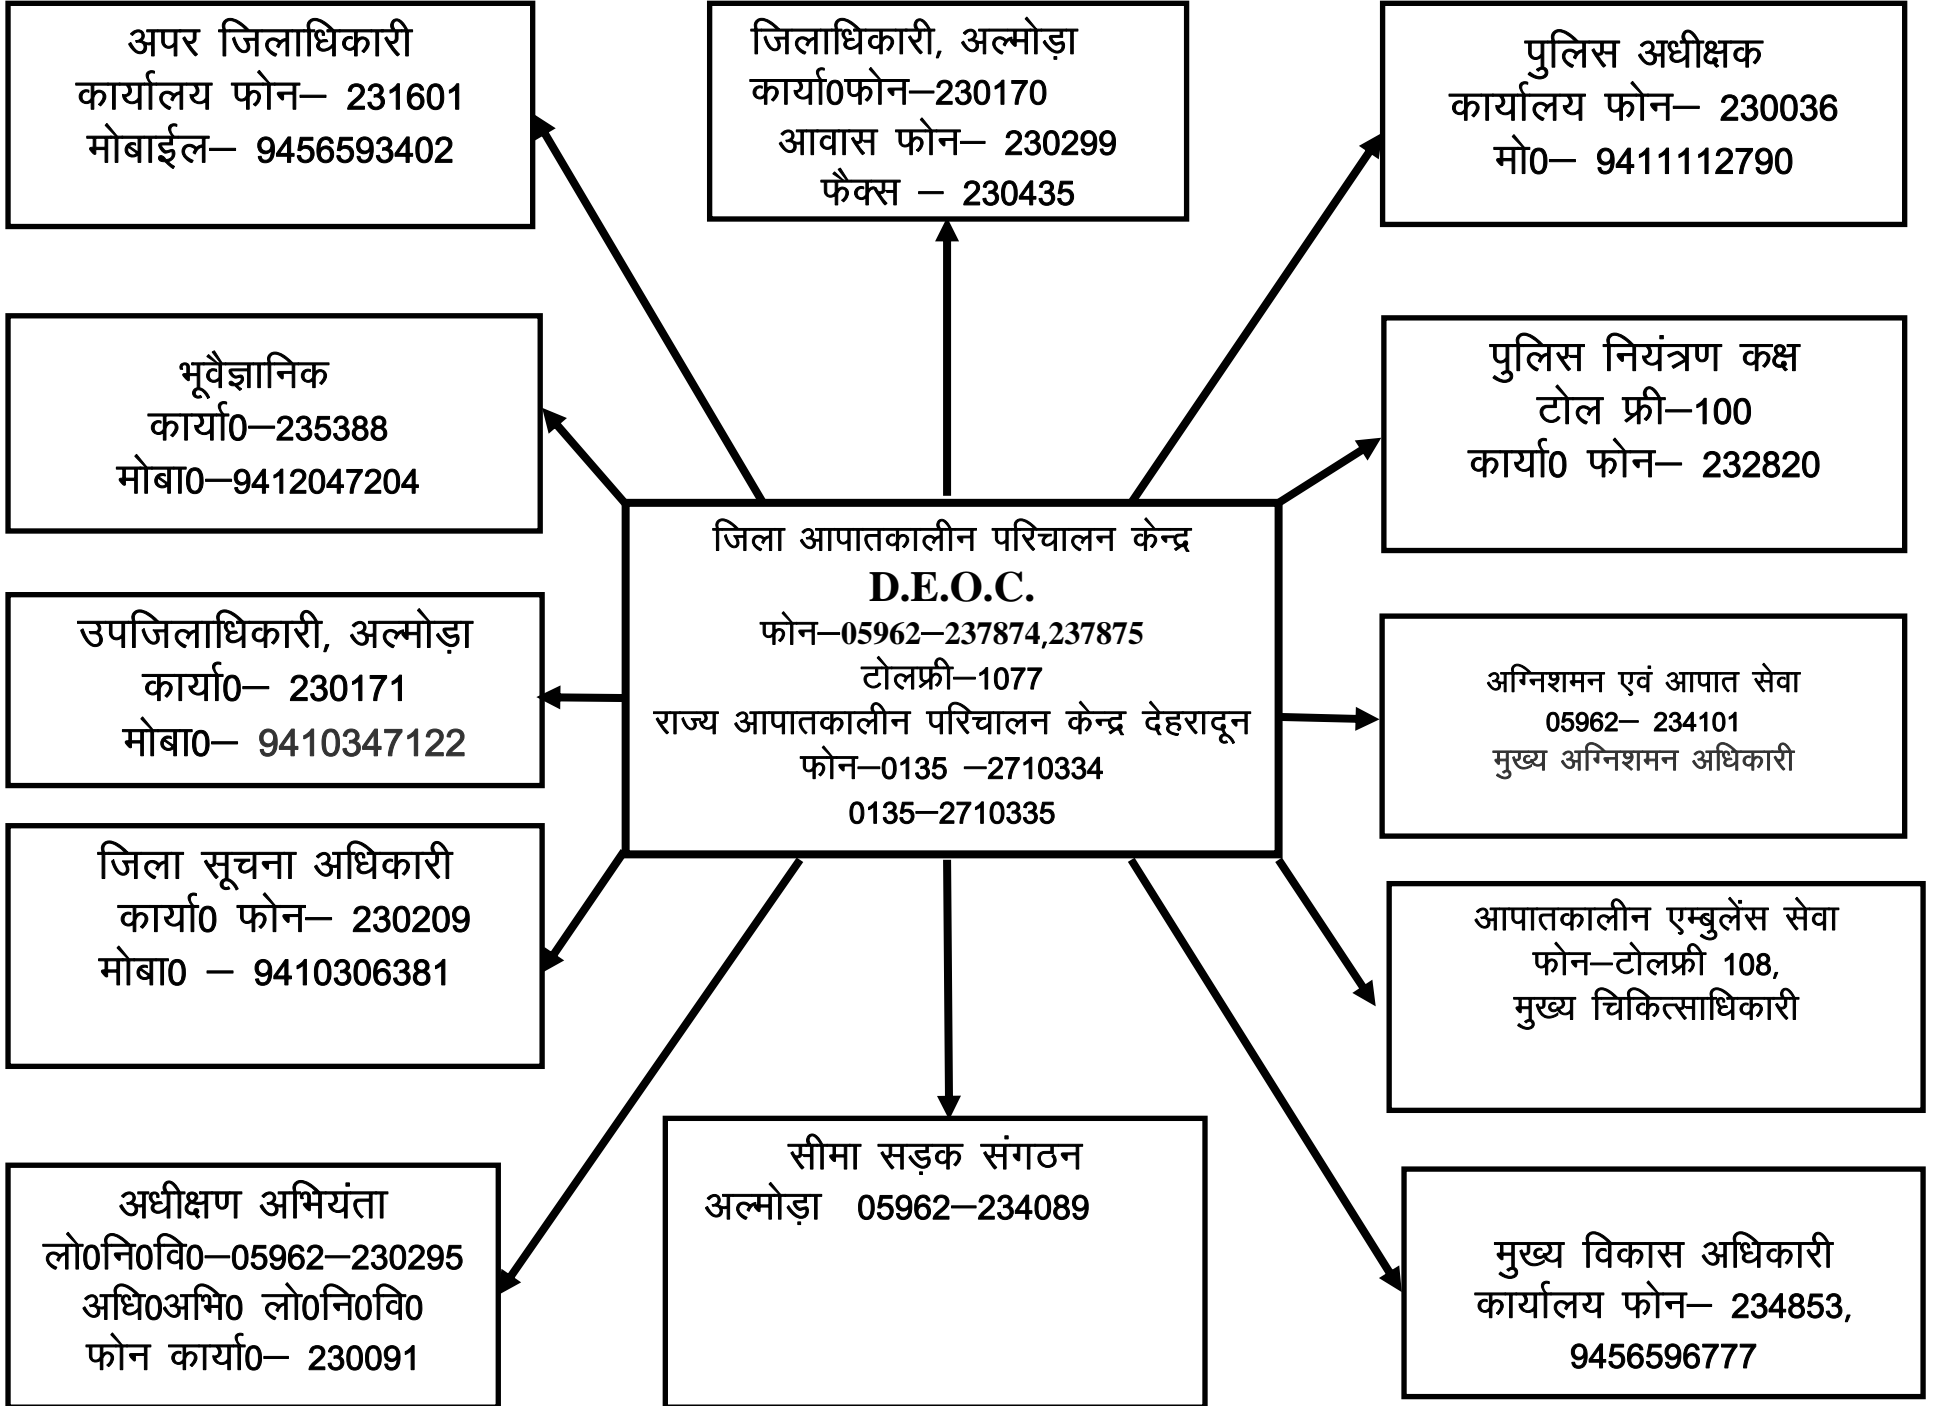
अपर जिलाधिकारी
कार्यालय फोन– 231601
मोबाईल– 9456593402

जिलाधिकारी, अल्मोड़ा
कार्या0फोन–230170
आवास फोन– 230299
फैक्स – 230435

पुलिस अधीक्षक
कार्यालय फोन– 230036
मो0– 9411112790

भूवैज्ञानिक
कार्या0–235388
मोबा0–9412047204

पुलिस नियंत्रण कक्ष
टोल फ्री–100
कार्या0 फोन– 232820

जिला आपातकालीन परिचालन केन्द्र
D.E.O.C.
फोन–05962–237874,237875
टोलफ्री–1077
राज्य आपातकालीन परिचालन केन्द्र देहरादून
फोन–0135 –2710334
0135–2710335

उपजिलाधिकारी, अल्मोड़ा
कार्या0– 230171
मोबा0– 9410347122

अग्निशमन एवं आपात सेवा
05962– 234101
मुख्य अग्निशमन अधिकारी

जिला सूचना अधिकारी
कार्या0 फोन– 230209
मोबा0 – 9410306381

आपातकालीन एम्बुलेंस सेवा
फोन–टोलफ्री 108,
मुख्य चिकित्साधिकारी

अधीक्षण अभियंता
लो0नि0वि0–05962–230295
अधि0अभि0 लो0नि0वि0
फोन कार्या0– 230091

सीमा सड़क संगठन
अल्मोड़ा 05962–234089

मुख्य विकास अधिकारी
कार्यालय फोन– 234853,
9456596777